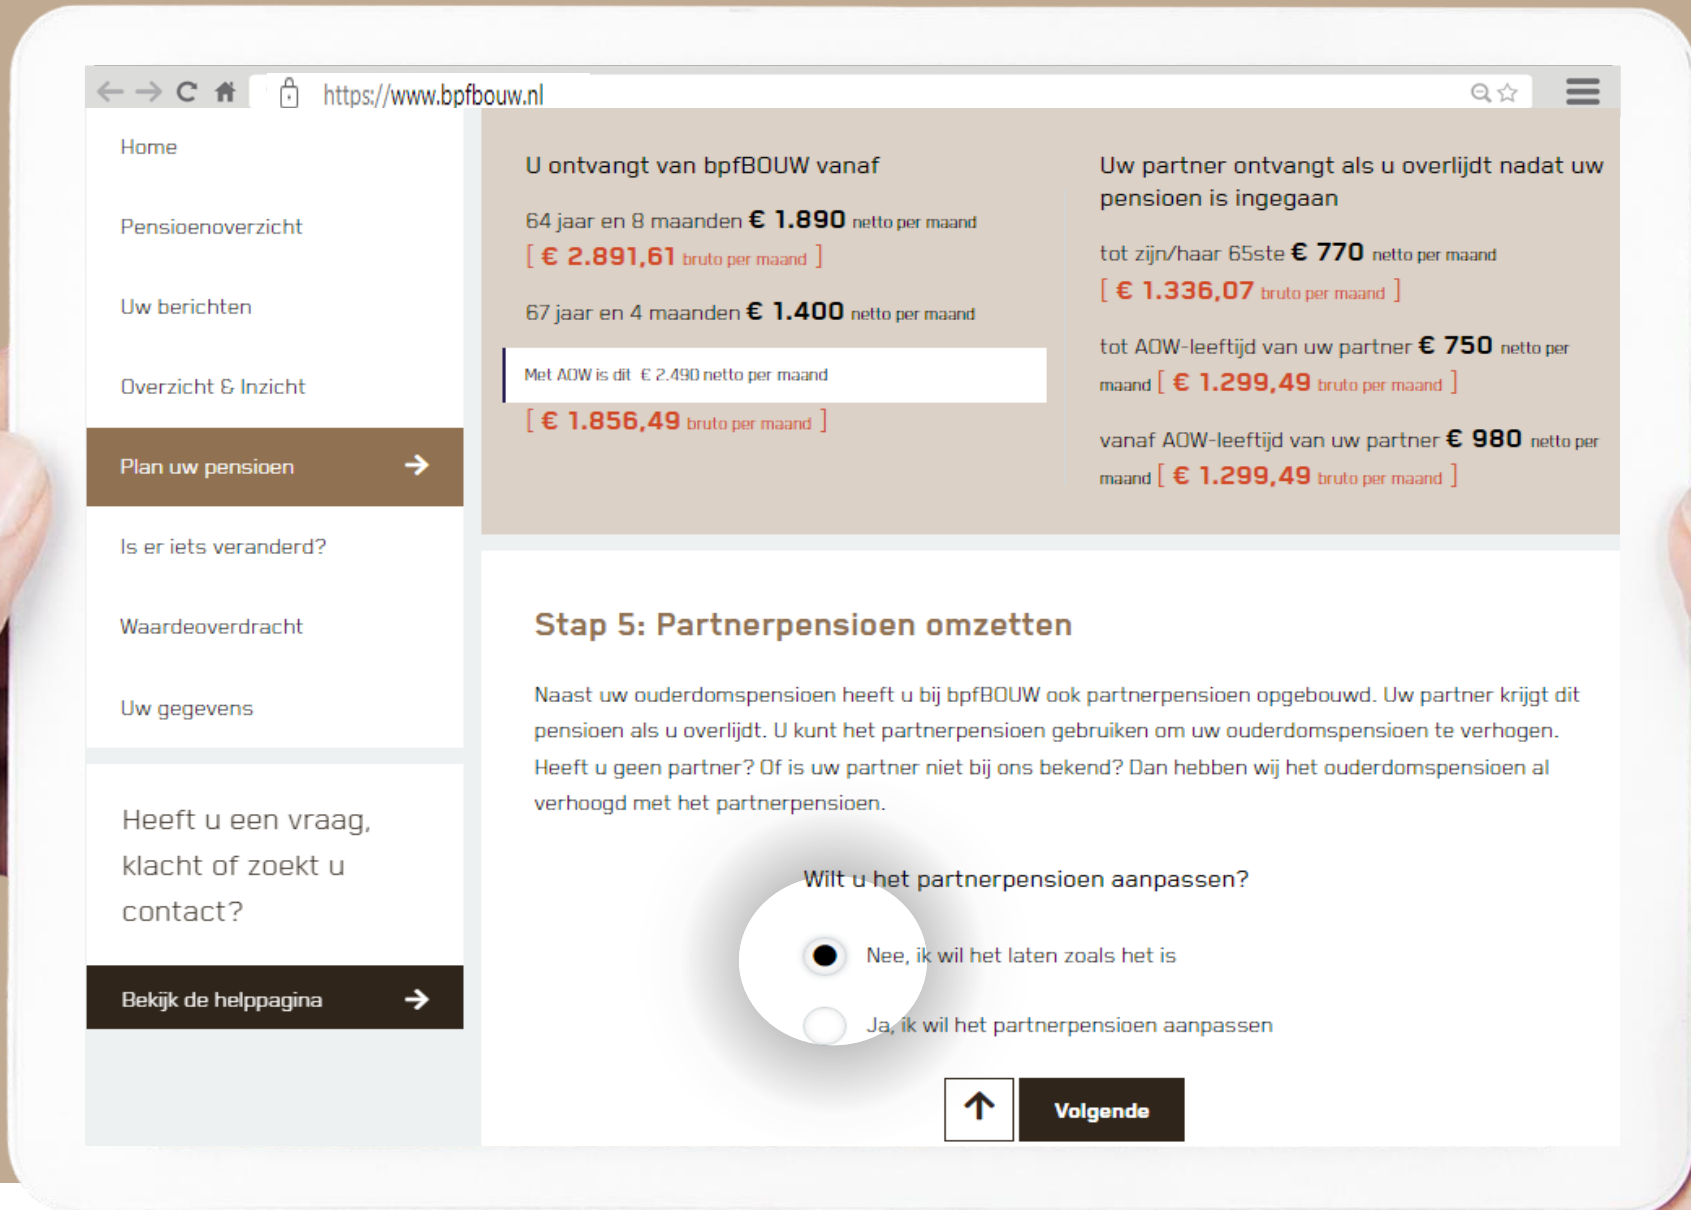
https://www.bpfbouw.nl

Home

Pensioenoverzicht

Uw berichten

Overzicht & Inzicht

Plan uw pensioen

Is er iets veranderd?

Waardeoverdracht

Uw gegevens

Heeft u een vraag, klacht of zoekt u contact?

Bekijk de helppagina

U ontvangt van bpfBOUW vanaf

64 jaar en 8 maanden € 1.890 netto per maand
[ € 2.891,61 bruto per maand ]

67 jaar en 4 maanden € 1.400 netto per maand

Met AOW is dit € 2.490 netto per maand

[ € 1.856,49 bruto per maand ]

Uw partner ontvangt als u overlijdt nadat uw pensioen is ingegaan

tot zijn/haar 65ste € 770 netto per maand
[ € 1.336,07 bruto per maand ]

tot AOW-leeftijd van uw partner € 750 netto per maand [ € 1.299,49 bruto per maand ]

vanaf AOW-leeftijd van uw partner € 980 netto per maand [ € 1.299,49 bruto per maand ]

Stap 5: Partnerpensioen omzetten

Naast uw ouderdomspensioen heeft u bij bpfBOUW ook partnerpensioen opgebouwd. Uw partner krijgt dit pensioen als u overlijdt. U kunt het partnerpensioen gebruiken om uw ouderdomspensioen te verhogen. Heeft u geen partner? Of is uw partner niet bij ons bekend? Dan hebben wij het ouderdomspensioen al verhoogd met het partnerpensioen.

Wilt u het partnerpensioen aanpassen?

Nee, ik wil het laten zoals het is

Ja, ik wil het partnerpensioen aanpassen

Volgende